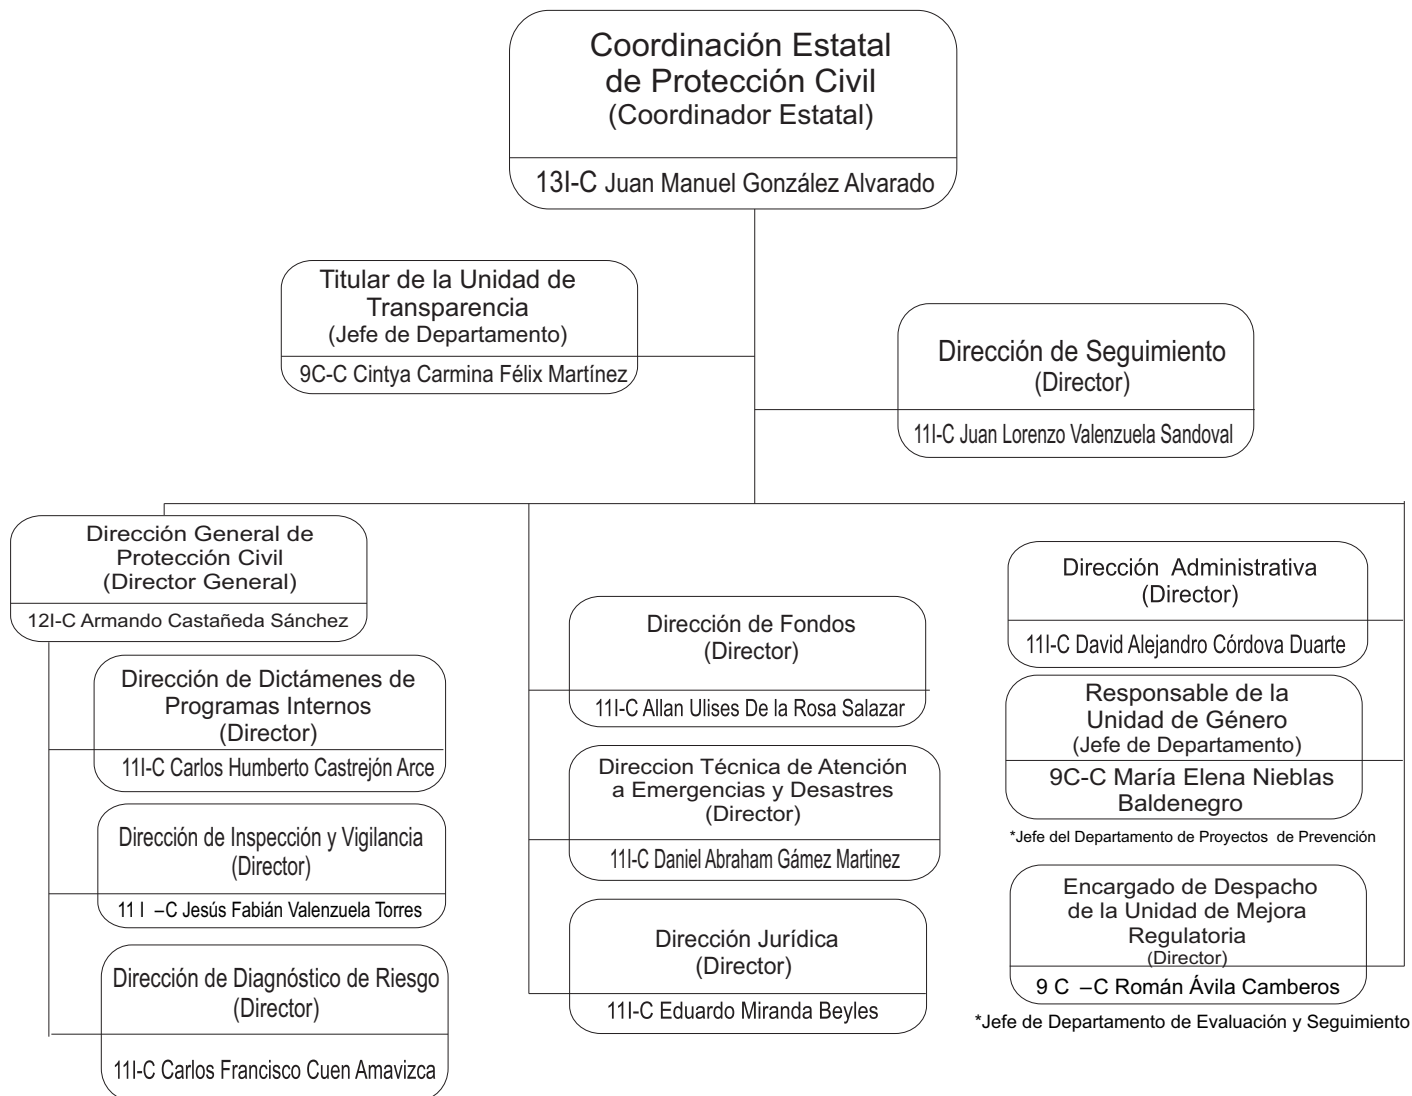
Coordinación Estatal de Protección Civil
(Coordinador Estatal)
13I-C Juan Manuel González Alvarado

Titular de la Unidad de Transparencia
(Jefe de Departamento)
9C-C Cintya Carmina Félix Martínez

Dirección de Seguimiento
(Director)
11I-C Juan Lorenzo Valenzuela Sandoval

Dirección General de Protección Civil
(Director General)
12I-C Armando Castañeda Sánchez

Dirección de Dictámenes de Programas Internos
(Director)
11I-C Carlos Humberto Castrejón Arce

Dirección de Inspección y Vigilancia
(Director)
11 I –C Jesús Fabián Valenzuela Torres

Dirección de Diagnóstico de Riesgo
(Director)
11I-C Carlos Francisco Cuen Amavizca

Dirección de Fondos
(Director)
11I-C Allan Ulises De la Rosa Salazar

Direccion Técnica de Atención a Emergencias y Desastres
(Director)
11I-C Daniel Abraham Gámez Martinez

Dirección Jurídica
(Director)
11I-C Eduardo Miranda Beyles

Dirección Administrativa
(Director)
11I-C David Alejandro Córdova Duarte

Responsable de la Unidad de Género
(Jefe de Departamento)
9C-C María Elena Nieblas Baldenegro
*Jefe del Departamento de Proyectos de Prevención

Encargado de Despacho de la Unidad de Mejora Regulatoria
(Director)
9 C –C Román Ávila Camberos
*Jefe de Departamento de Evaluación y Seguimiento